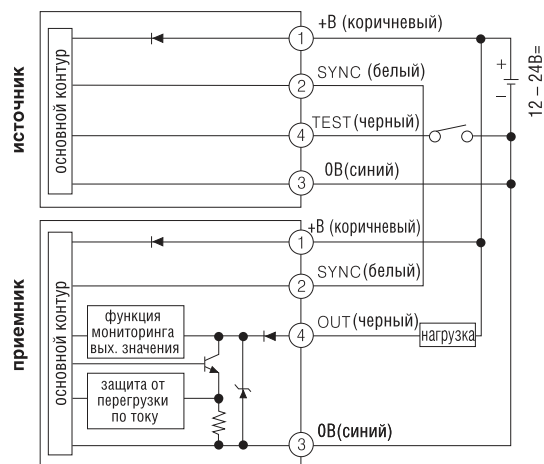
источник

основной контур

1 +B (коричневый)
2 SYNC (белый)
4 TEST (черный)
3 0B (синий)

+
−
12 – 24B=

приемник

основной контур

функция мониторинга вых. значения

защита от перегрузки по току

1 +B (коричневый)
2 SYNC (белый)
4 OUT (черный)
нагрузка
3 0B (синий)